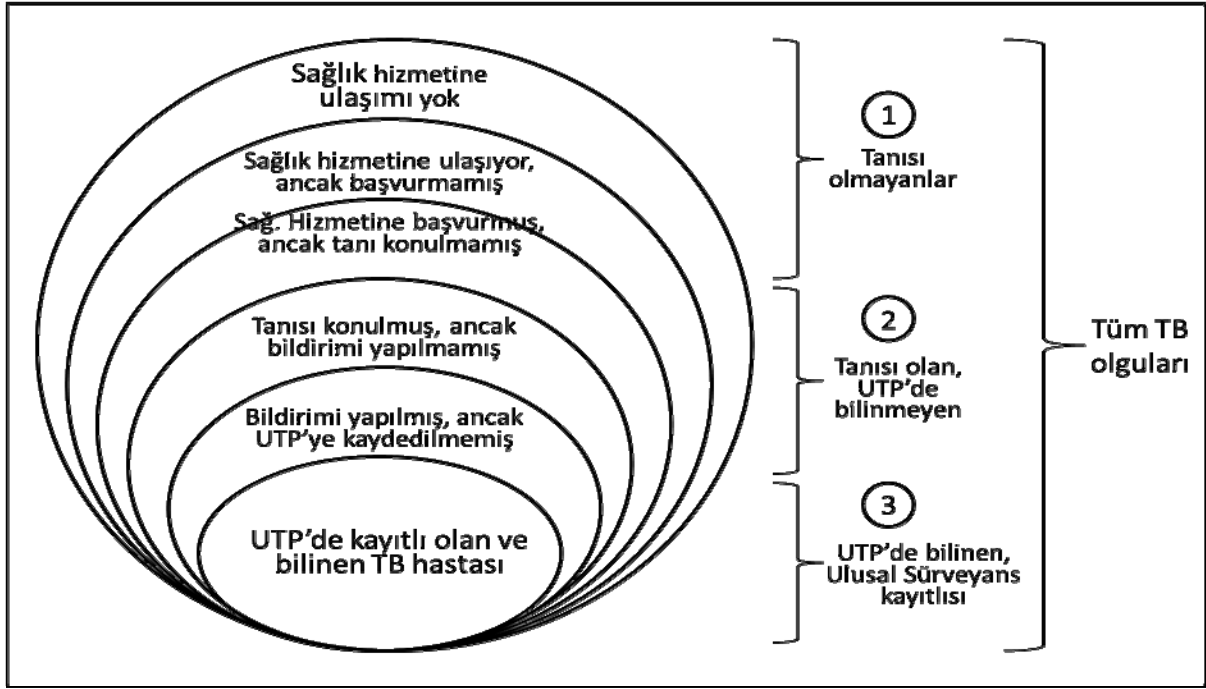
Sağlık hizmetine ulaşımı yok

Sağlık hizmetine ulaşıyor, ancak başvurmamış

Sağ. Hizmetine başvurmuş, ancak tanı konulmamış

Tanısı konulmuş, ancak bildirimi yapılmamış

Bildirimi yapılmış, ancak UTP'ye kaydedilmemiş

UTP'de kayıtlı olan ve bilinen TB hastası

1
Tanısı olmayanlar

2
Tanısı olan, UTP'de bilinmeyen

3
UTP'de bilinen, Ulusal Sürveyans kayıtlısı

Tüm TB olguları